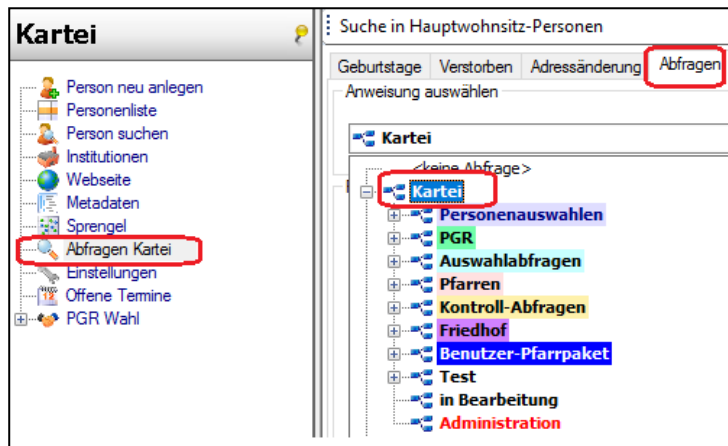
Kartei

Person neu anlegen
Personenliste
Person suchen
Institutionen
Webseite
Metadaten
Sprengel
Abfragen Kartei
Einstellungen
Offene Termine
PGR Wahl

Suche in Hauptwohnsitz-Personen

Geburtstage | Verstorben | Adressänderung | Abfragen

Anweisung auswählen

Kartei

<keine Abfrage>
Kartei
Personenauswahlen
PGR
Auswahlabfragen
Pfarren
Kontroll-Abfragen
Friedhof
Benutzer-Pfarrpaket
Test
in Bearbeitung
Administration